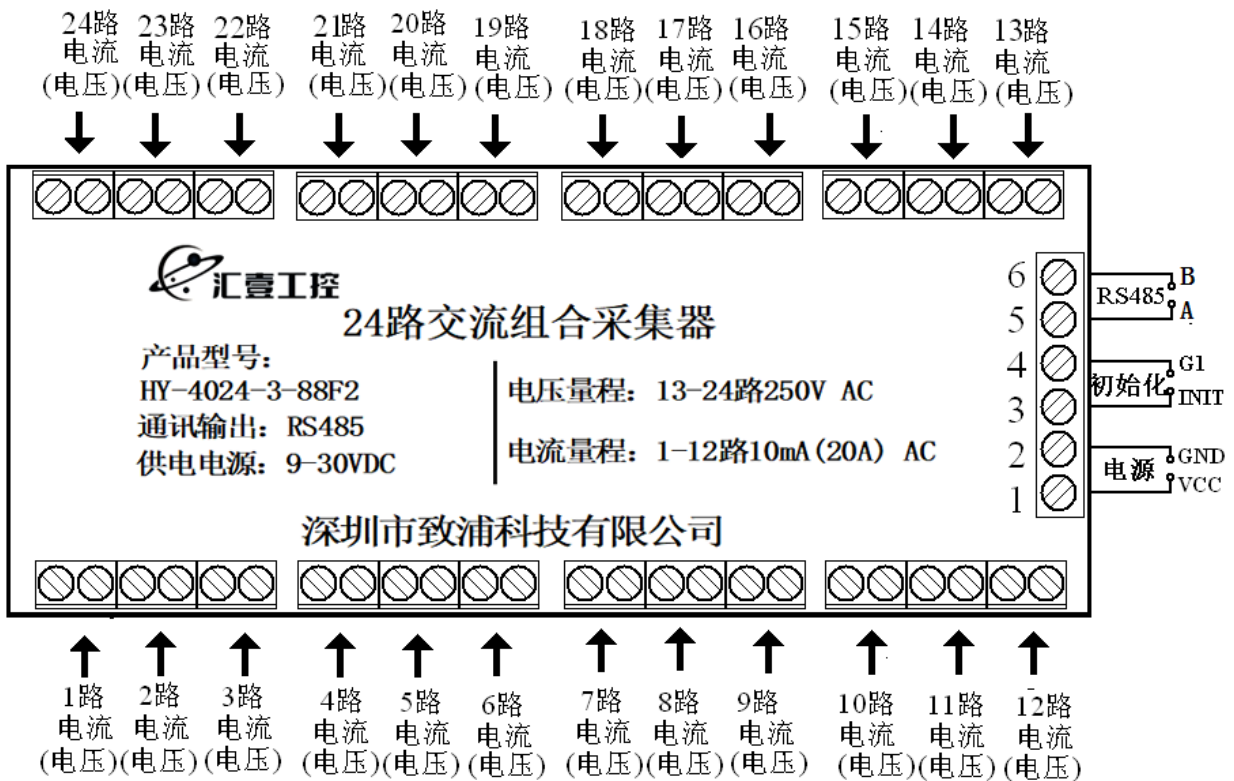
24路 电流 (电压)
23路 电流 (电压)
22路 电流 (电压)
21路 电流 (电压)
20路 电流 (电压)
19路 电流 (电压)
18路 电流 (电压)
17路 电流 (电压)
16路 电流 (电压)
15路 电流 (电压)
14路 电流 (电压)
13路 电流 (电压)

汇壹工控

24路交流组合采集器

产品型号:
HY-4024-3-88F2
通讯输出: RS485
供电电源: 9-30VDC

电压量程: 13-24路250V AC

电流量程: 1-12路10mA(20A) AC

6
5
4
3
2
1

RS485 B A
初始化 G1 INIT
电源 GND VCC

深圳市致浦科技有限公司

1路 电流 (电压)
2路 电流 (电压)
3路 电流 (电压)
4路 电流 (电压)
5路 电流 (电压)
6路 电流 (电压)
7路 电流 (电压)
8路 电流 (电压)
9路 电流 (电压)
10路 电流 (电压)
11路 电流 (电压)
12路 电流 (电压)